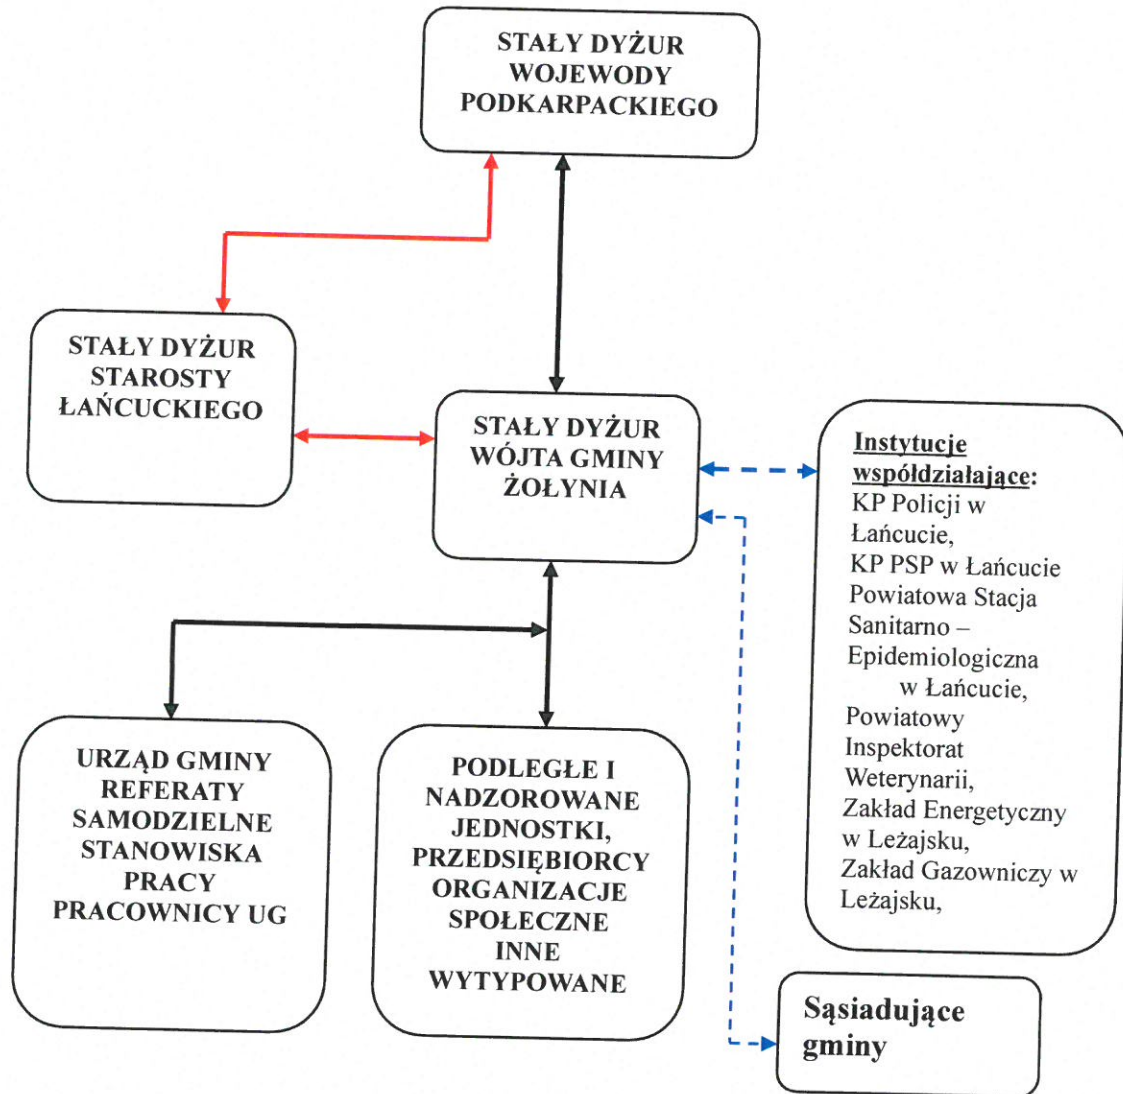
STAŁY DYŻUR WOJEWODY PODKARPACKIEGO

STAŁY DYŻUR STAROSTY ŁAŃCUCKIEGO

STAŁY DYŻUR WÓJTA GMINY ŻOŁYNIA

Instytucje współdziałające:
KP Policji w Łańcucie,
KP PSP w Łańcucie
Powiatowa Stacja Sanitarno – Epidemiologiczna w Łańcucie,
Powiatowy Inspektorat Weterynarii,
Zakład Energetyczny w Leżajsku,
Zakład Gazowniczy w Leżajsku,

URZĄD GMINY REFERATY SAMODZIELNE STANOWISKA PRACY PRACOWNICY UG

PODLEGŁE I NADZOROWANE JEDNOSTKI, PRZEDSIĘBIORCY ORGANIZACJE SPOŁECZNE INNE WYTYPOWANE

Sąsiadujące gminy